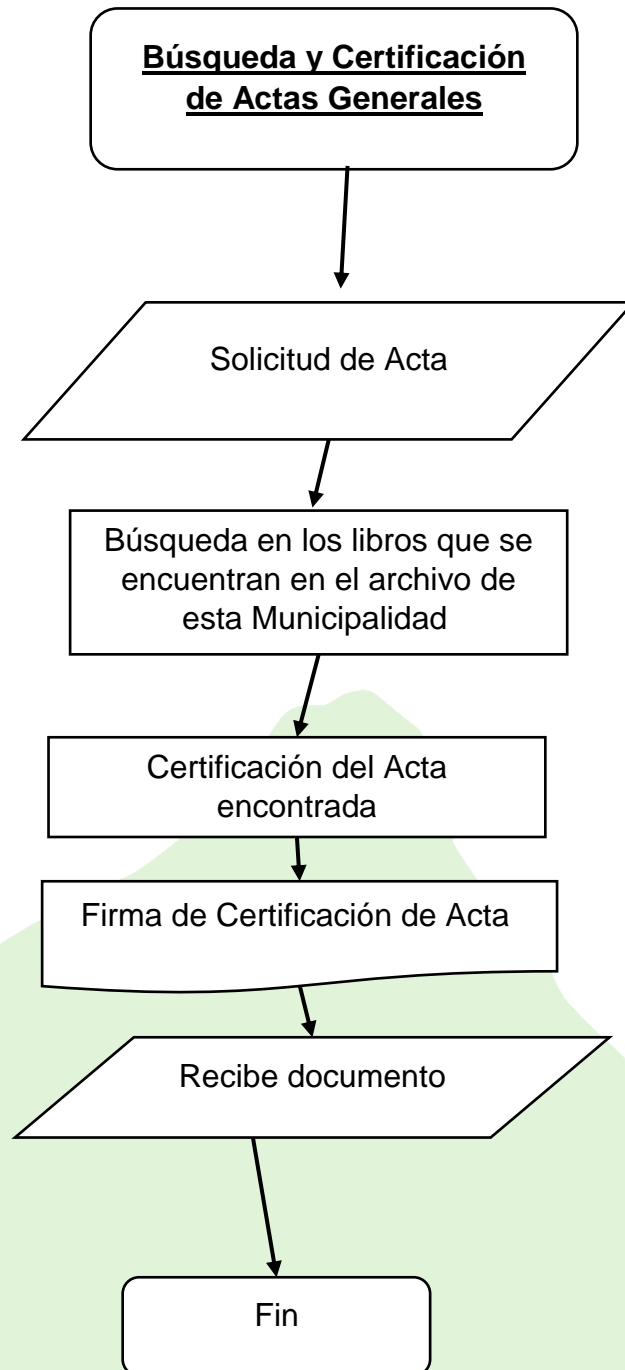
Búsqueda y Certificación de Actas Generales

Solicitud de Acta

Búsqueda en los libros que se encuentran en el archivo de esta Municipalidad

Certificación del Acta encontrada

Firma de Certificación de Acta

Recibe documento

Fin